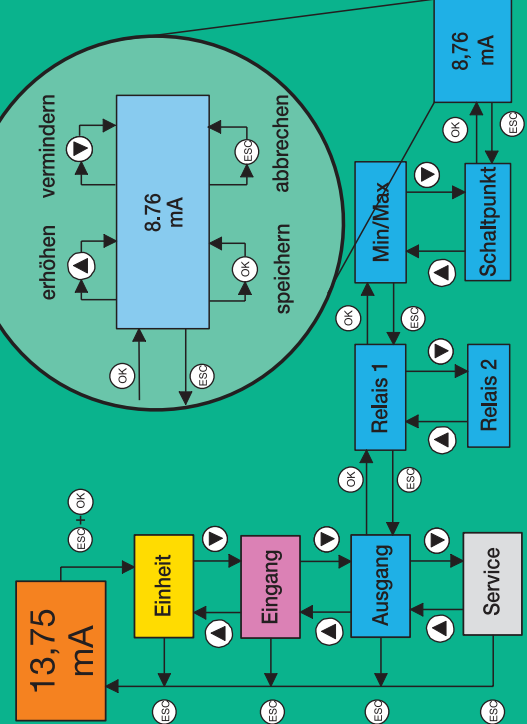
13,75 mA

ESC + OK

Einheit

Eingang

Ausgang

Service

ESC

ESC

ESC

ESC

OK

ESC

Relais 1

Relais 2

OK

ESC

Min/Max

Schaltpunkt

OK

ESC

8,76 mA

erhöhen

vermindern

8.76 mA

speichern

abbrechen

OK

ESC

OK

ESC